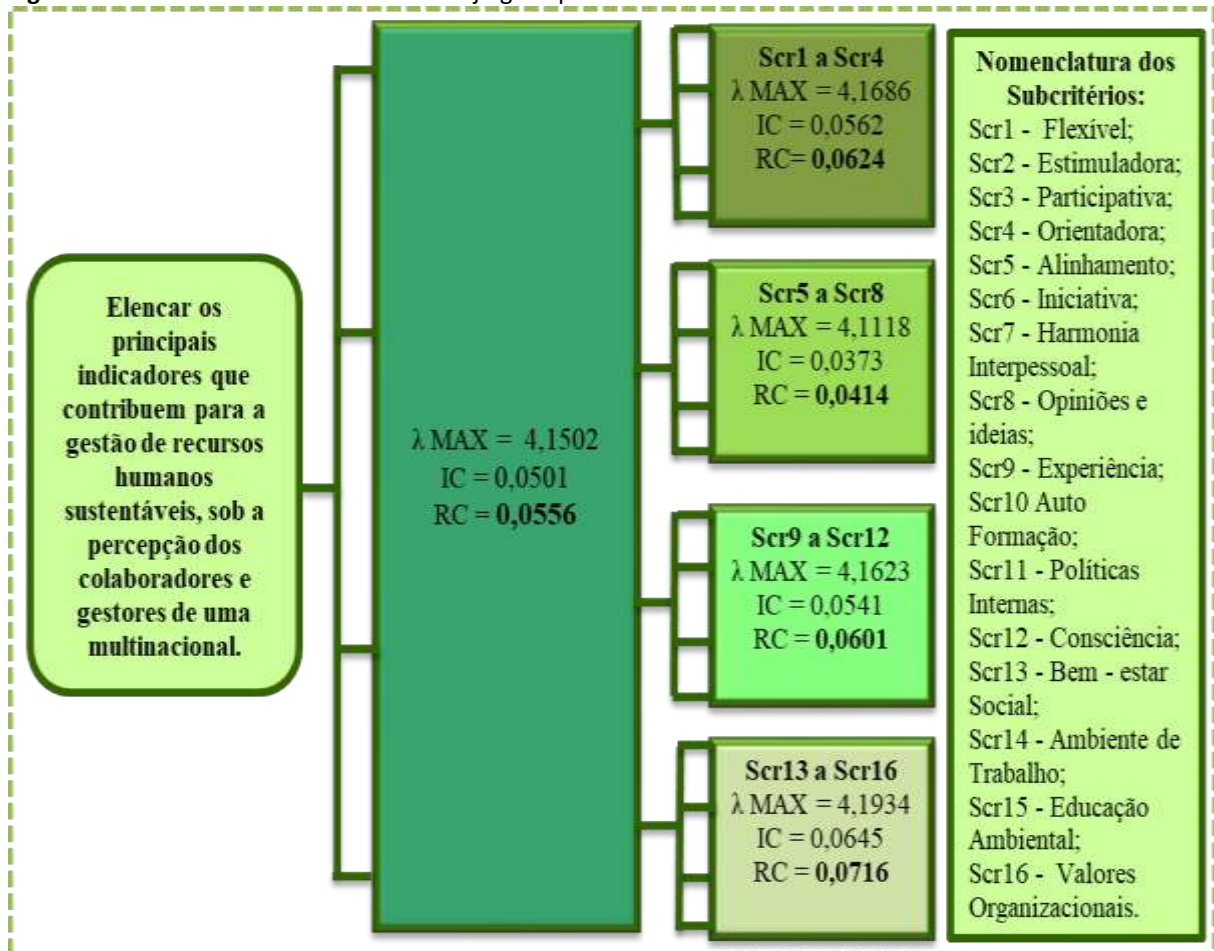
Elencar os principais indicadores que contribuem para a gestão de recursos humanos sustentáveis, sob a percepção dos colaboradores e gestores de uma multinacional.

$\lambda$ MAX = 4,1502
IC = 0,0501
RC = **0,0556**

**Scr1 a Scr4**
$\lambda$ MAX = 4,1686
IC = 0,0562
RC= **0,0624**

**Scr5 a Scr8**
$\lambda$ MAX = 4,1118
IC = 0,0373
RC = **0,0414**

**Scr9 a Scr12**
$\lambda$ MAX = 4,1623
IC = 0,0541
RC = **0,0601**

**Scr13 a Scr16**
$\lambda$ MAX = 4,1934
IC = 0,0645
RC = **0,0716**

**Nomenclatura dos Subcritérios:**
Scr1 - Flexível;
Scr2 - Estimuladora;
Scr3 - Participativa;
Scr4 - Orientadora;
Scr5 - Alinhamento;
Scr6 - Iniciativa;
Scr7 - Harmonia Interpessoal;
Scr8 - Opiniões e ideias;
Scr9 - Experiência;
Scr10 Auto Formação;
Scr11 - Políticas Internas;
Scr12 - Consciência;
Scr13 - Bem - estar Social;
Scr14 - Ambiente de Trabalho;
Scr15 - Educação Ambiental;
Scr16 - Valores Organizacionais.